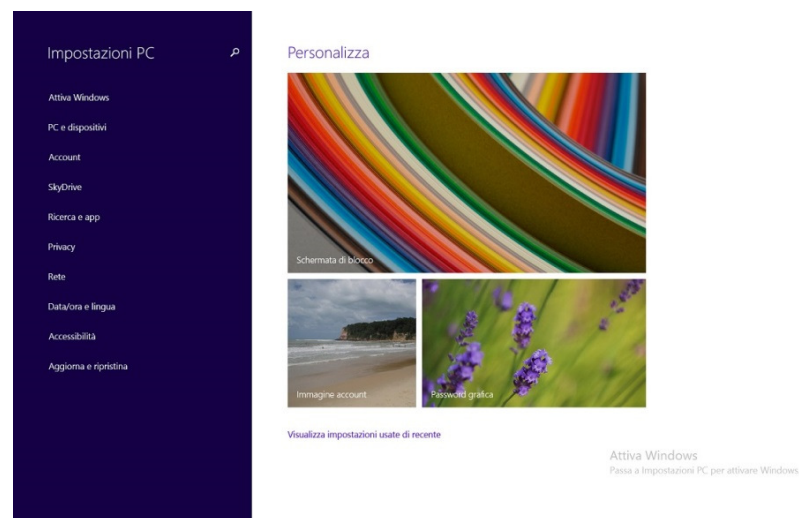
Impostazioni PC

Attiva Windows

PC e dispositivi

Account

SkyDrive

Ricerca e app

Privacy

Rete

Data/ora e lingua

Accessibilità

Aggiorna e ripristina

Personalizza

Schermata di blocco

Immagine account

Password grafica

Visualizza impostazioni usate di recente

Attiva Windows
Passa a Impostazioni PC per attivare Windows